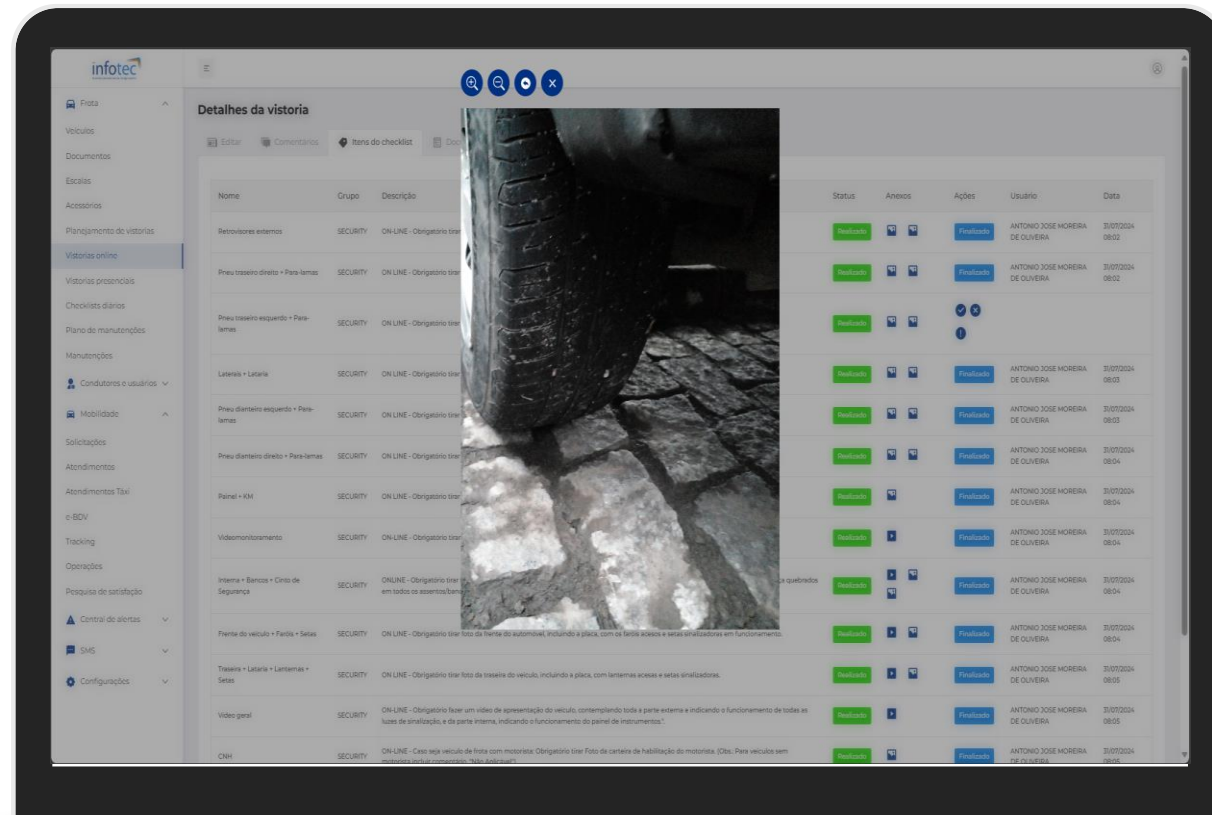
infotec

Frota
Veículos
Documentos
Escalas
Acessórios
Planejamento de vistorias
Vistorias online
Vistorias presenciais
Checklists diários
Plano de manutenções
Manutenções
Condutores e usuários
Mobilidade
Solicitações
Atendimentos
Atendimentos Táxi
e-BDV
Tracking
Operações
Pesquisa de satisfação
Central de alertas
SMS
Configurações

Detalhes da vistoria

Editar Comentários Itens do checklist Doc

| Nome | Grupo | Descrição | Status | Anexos | Ações | Usuário | Data |
|---|---|---|---|---|---|---|---|
| Retrovisores externos | SECURITY | ON-LINE - Obrigatório tirar | Realizado | | Finalizado | ANTONIO JOSE MOREIRA DE OLIVEIRA | 31/07/2024 08:02 |
| Pneu traseiro direito + Para-lamas | SECURITY | ON LINE - Obrigatório tirar | Realizado | | Finalizado | ANTONIO JOSE MOREIRA DE OLIVEIRA | 31/07/2024 08:02 |
| Pneu traseiro esquerdo + Para-lamas | SECURITY | ON LINE - Obrigatório tirar | Realizado | | | | |
| Laterais + Lataria | SECURITY | ON LINE - Obrigatório tirar | Realizado | | Finalizado | ANTONIO JOSE MOREIRA DE OLIVEIRA | 31/07/2024 08:03 |
| Pneu dianteiro esquerdo + Para-lamas | SECURITY | ON LINE - Obrigatório tirar | Realizado | | Finalizado | ANTONIO JOSE MOREIRA DE OLIVEIRA | 31/07/2024 08:03 |
| Pneu dianteiro direito + Para-lamas | SECURITY | ON LINE - Obrigatório tirar | Realizado | | Finalizado | ANTONIO JOSE MOREIRA DE OLIVEIRA | 31/07/2024 08:04 |
| Painel + KM | SECURITY | ON LINE - Obrigatório tirar | Realizado | | Finalizado | ANTONIO JOSE MOREIRA DE OLIVEIRA | 31/07/2024 08:04 |
| Videomonitoramento | SECURITY | ON LINE - Obrigatório tirar | Realizado | | Finalizado | ANTONIO JOSE MOREIRA DE OLIVEIRA | 31/07/2024 08:04 |
| Interna + Bancos + Cinto de Segurança | SECURITY | ONLINE - Obrigatório tirar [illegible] a quebrados em todos os assentos/banc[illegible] | Realizado | | Finalizado | ANTONIO JOSE MOREIRA DE OLIVEIRA | 31/07/2024 08:04 |
| Frente do veículo + Faróis + Setas | SECURITY | ON LINE - Obrigatório tirar foto da frente do automóvel, incluindo a placa, com os faróis acesos e setas sinalizadoras em funcionamento. | Realizado | | Finalizado | ANTONIO JOSE MOREIRA DE OLIVEIRA | 31/07/2024 08:04 |
| Traseira + Lataria + Lanternas + Setas | SECURITY | ON LINE - Obrigatório tirar foto da traseira do veículo, incluindo a placa, com lanternas acesas e setas sinalizadoras. | Realizado | | Finalizado | ANTONIO JOSE MOREIRA DE OLIVEIRA | 31/07/2024 08:05 |
| Vídeo geral | SECURITY | ON-LINE - Obrigatório fazer um vídeo de apresentação do veículo, contemplando toda a parte externa e indicando o funcionamento de todas as luzes de sinalização, e da parte interna, indicando o funcionamento do painel de instrumentos.". | Realizado | | Finalizado | ANTONIO JOSE MOREIRA DE OLIVEIRA | 31/07/2024 08:05 |
| CNH | SECURITY | ON-LINE - Caso seja veículo de frota com motorista: Obrigatório tirar Foto da carteira de habilitação do motorista. (Obs.: Para veículos sem motorista incluir comentário "Não Aplicável"). | Realizado | | Finalizado | ANTONIO JOSE MOREIRA DE OLIVEIRA | 31/07/2024 08:05 |